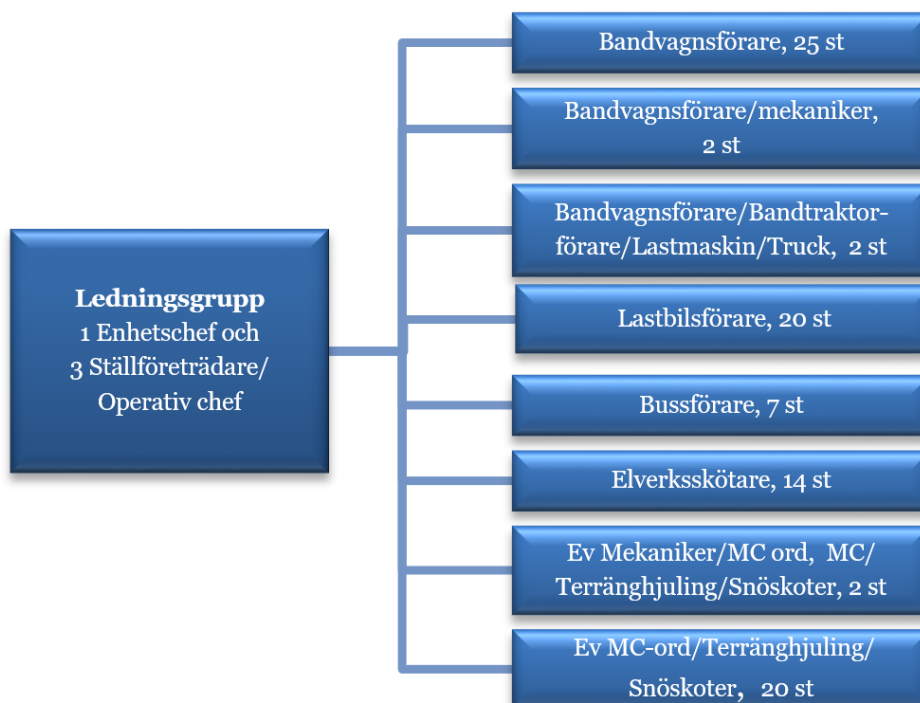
Ledningsgrupp
1 Enhetschef och
3 Ställföreträdare/
Operativ chef

Bandvagnsförare, 25 st

Bandvagnsförare/mekaniker, 2 st

Bandvagnsförare/Bandtraktorförare/Lastmaskin/Truck, 2 st

Lastbilsförare, 20 st

Bussförare, 7 st

Elverksskötare, 14 st

Ev Mekaniker/MC ord, MC/ Terränghjuling/Snöskoter, 2 st

Ev MC-ord/Terränghjuling/ Snöskoter, 20 st